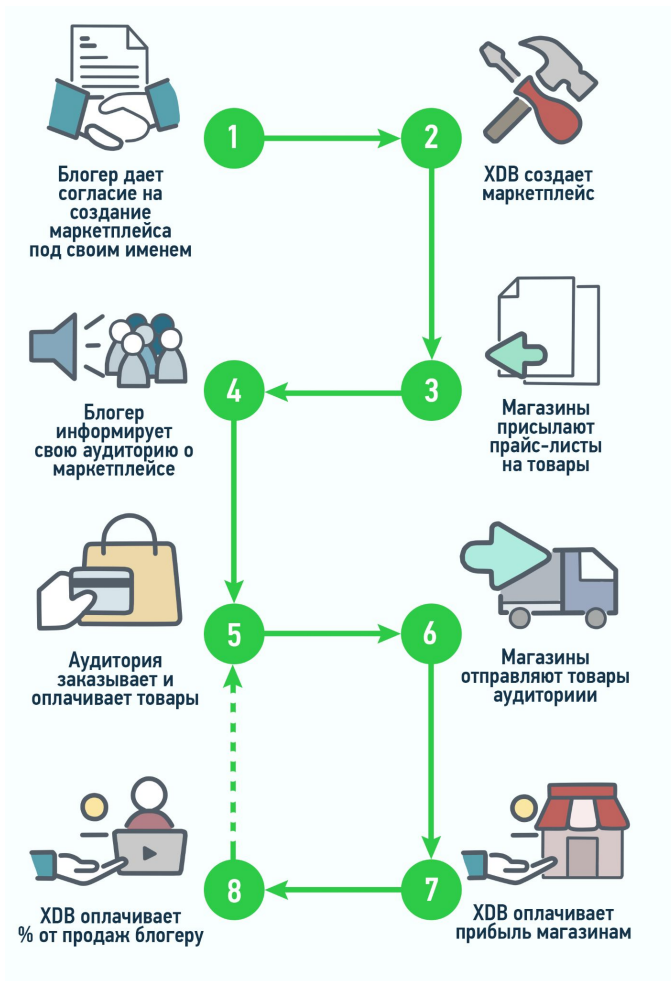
1

Блогер дает согласие на создание маркетплейса под своим именем

2

XDB создает маркетплейс

3

Магазины присылают прайс-листы на товары

4

Блогер информирует свою аудиторию о маркетплейсе

5

Аудитория заказывает и оплачивает товары

6

Магазины отправляют товары аудиториии

7

XDB оплачивает прибыль магазинам

8

XDB оплачивает % от продаж блогеру